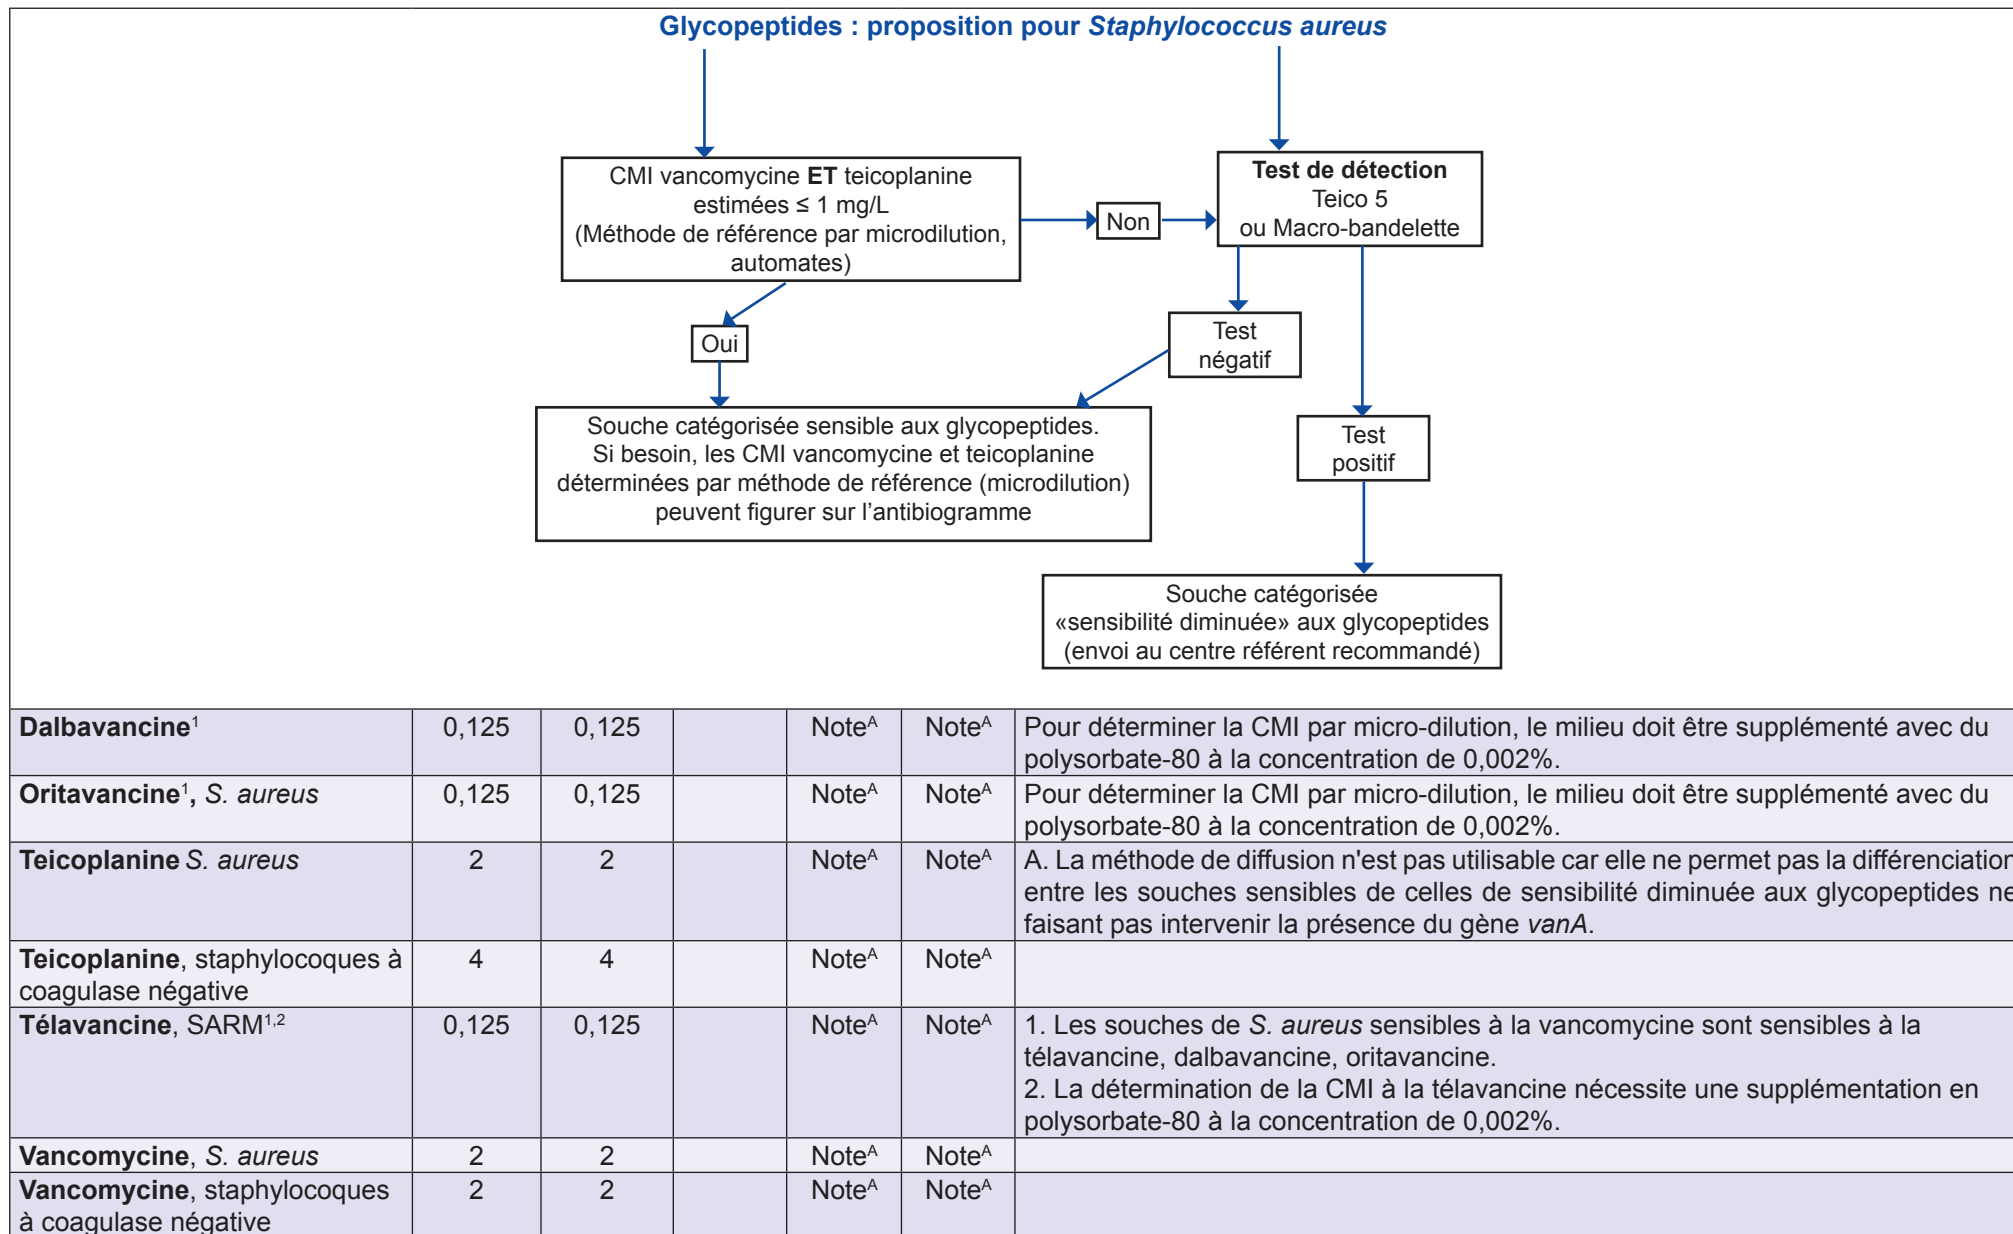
Glycopeptides : proposition pour *Staphylococcus aureus*

CMI vancomycine **ET** teicoplanine estimées ≤ 1 mg/L (Méthode de référence par microdilution, automates)

Non

**Test de détection** Teico 5 ou Macro-bandelette

Oui

Test négatif

Souche catégorisée sensible aux glycopeptides. Si besoin, les CMI vancomycine et teicoplanine déterminées par méthode de référence (microdilution) peuvent figurer sur l'antibiogramme

Test positif

Souche catégorisée «sensibilité diminuée» aux glycopeptides (envoi au centre référent recommandé)

| | | | | | | |
|---|---|---|---|---|---|---|
| **Dalbavancine**$^1$ | 0,125 | 0,125 | | Note$^A$ | Note$^A$ | Pour déterminer la CMI par micro-dilution, le milieu doit être supplémenté avec du polysorbate-80 à la concentration de 0,002%. |
| **Oritavancine**$^1$, *S. aureus* | 0,125 | 0,125 | | Note$^A$ | Note$^A$ | Pour déterminer la CMI par micro-dilution, le milieu doit être supplémenté avec du polysorbate-80 à la concentration de 0,002%. |
| **Teicoplanine** *S. aureus* | 2 | 2 | | Note$^A$ | Note$^A$ | A. La méthode de diffusion n'est pas utilisable car elle ne permet pas la différenciatior entre les souches sensibles de celles de sensibilité diminuée aux glycopeptides ne faisant pas intervenir la présence du gène *vanA*. |
| **Teicoplanine**, staphylocoques à coagulase négative | 4 | 4 | | Note$^A$ | Note$^A$ | |
| **Télavancine**, SARM$^{1,2}$ | 0,125 | 0,125 | | Note$^A$ | Note$^A$ | 1. Les souches de *S. aureus* sensibles à la vancomycine sont sensibles à la télavancine, dalbavancine, oritavancine. 2. La détermination de la CMI à la télavancine nécessite une supplémentation en polysorbate-80 à la concentration de 0,002%. |
| **Vancomycine**, *S. aureus* | 2 | 2 | | Note$^A$ | Note$^A$ | |
| **Vancomycine**, staphylocoques à coagulase négative | 2 | 2 | | Note$^A$ | Note$^A$ | |